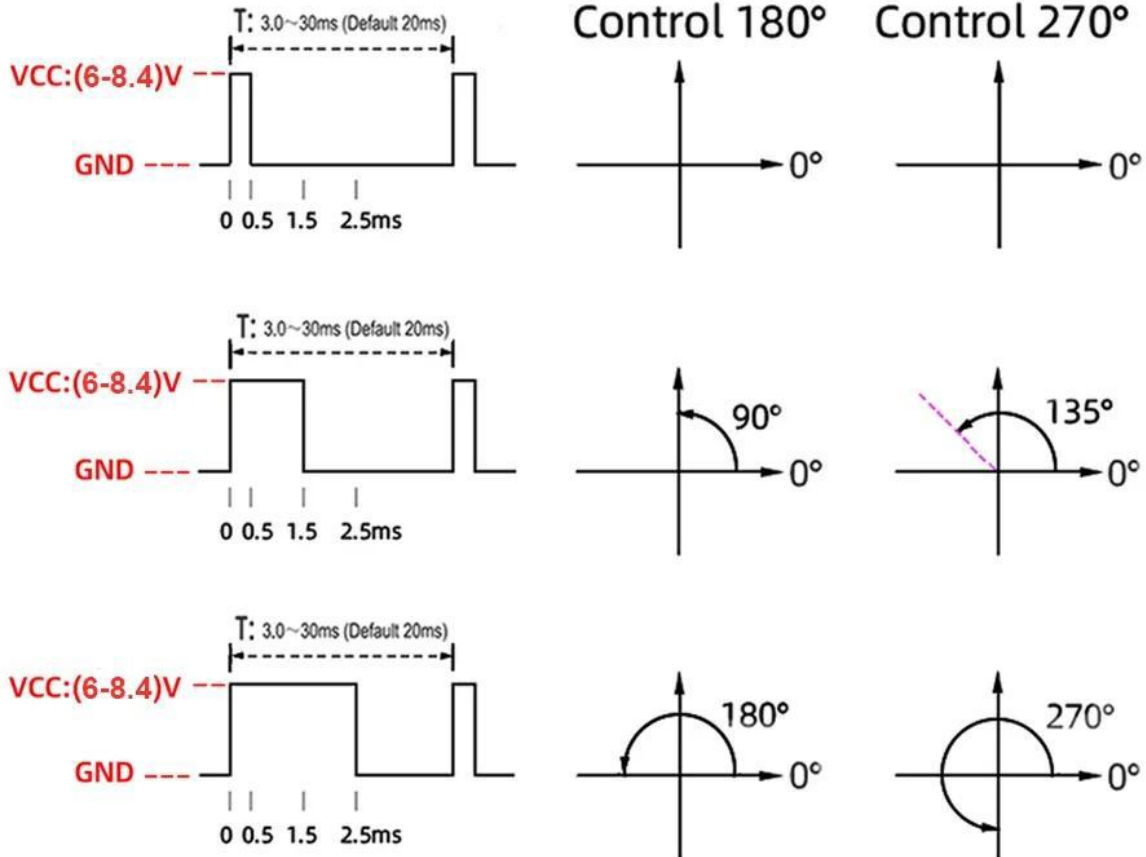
T: 3.0~30ms (Default 20ms)

VCC:(6-8.4)V

GND

0 0.5 1.5 2.5ms

Control 180°

0°

Control 270°

0°

T: 3.0~30ms (Default 20ms)

VCC:(6-8.4)V

GND

0 0.5 1.5 2.5ms

90°

0°

135°

0°

T: 3.0~30ms (Default 20ms)

VCC:(6-8.4)V

GND

0 0.5 1.5 2.5ms

180°

0°

270°

0°